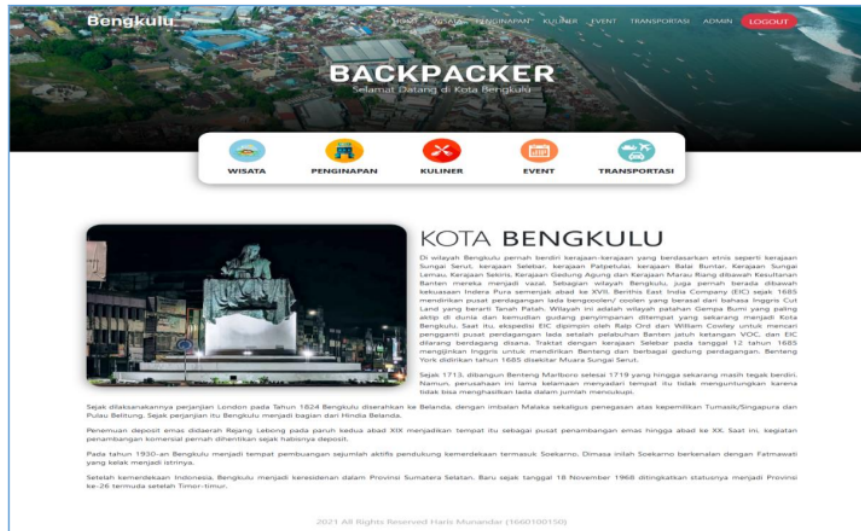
Bengkulu

HOME WISATA PENGINAPAN KULINER EVENT TRANSPORTASI ADMIN LOGOUT

BACKPACKER
Selamat Datang di Kota Bengkulu

WISATA PENGINAPAN KULINER EVENT TRANSPORTASI

KOTA BENGKULU

Di wilayah Bengkulu pernah berdiri kerajaan-kerajaan yang berdasarkan etnis seperti kerajaan Sungai Serut, kerajaan Selebar, kerajaan Patpetulai, kerajaan Balai Buntar, Kerajaan Sungai Lemau, Kerajaan Sekris, Kerajaan Gedung Agung dan Kerajaan Marau Riang dibawah Kesultanan Banten mereka menjadi vazal. Sebagian wilayah Bengkulu, juga pernah berada dibawah kekuasaan Indera Pura semenjak abad ke XVII. Berithis East India Company (EIC) sejak 1685 mendirikan pusat perdagangan lada bengcoolen/ coolen yang berasal dari bahasa Inggris Cut Land yang berarti Tanah Patah. Wilayah ini adalah wilayah patahan Gempa Bumi yang paling aktip di dunia dan kemudian gudang penyimpanan ditempat yang sekarang menjadi Kota Bengkulu. Saat itu, ekspedisi EIC dipimpin oleh Ralp Ord dan William Cowley untuk mencari pengganti pusat perdagangan lada setelah pelabuhan Banten jatuh ketangan VOC, dan EIC dilarang berdagang disana. Traktat dengan kerajaan Selebar pada tanggal 12 tahun 1685 mengijinkan Inggris untuk mendirikan Benteng dan berbagai gedung perdagangan. Benteng York didirikan tahun 1685 disekitar Muara Sungai Serut.

Sejak 1713, dibangun Benteng Marlboro selesai 1719 yang hingga sekarang masih tegak berdiri. Namun, perusahaan ini lama kelamaan menyadari tempat itu tidak menguntungkan karena tidak bisa menghasilkan lada dalam jumlah mencukupi.

Sejak dilaksanakannya perjanjian London pada Tahun 1824 Bengkulu diserahkan ke Belanda, dengan imbalan Malaka sekaligus penegasan atas kepemilikan Tumasik/Singapura dan Pulau Belitung. Sejak perjanjian itu Bengkulu menjadi bagian dari Hindia Belanda.

Penemuan deposit emas didaerah Rejang Lebong pada paruh kedua abad XIX menjadikan tempat itu sebagai pusat penambangan emas hingga abad ke XX. Saat ini, kegiatan penambangan komersial pernah dihentikan sejak habisnya deposit.

Pada tahun 1930-an Bengkulu menjadi tempat pembuangan sejumlah aktifis pendukung kemerdekaan termasuk Soekarno. Dimasa inilah Soekarno berkenalan dengan Fatmawati yang kelak menjadi istrinya.

Setelah kemerdekaan Indonesia, Bengkulu menjadi keresidenan dalam Provinsi Sumatera Selatan. Baru sejak tanggal 18 November 1968 ditingkatkan statusnya menjadi Provinsi ke-26 termuda setelah Timor-timur.

2021 All Rights Reserved Haris Munandar (1660100150)